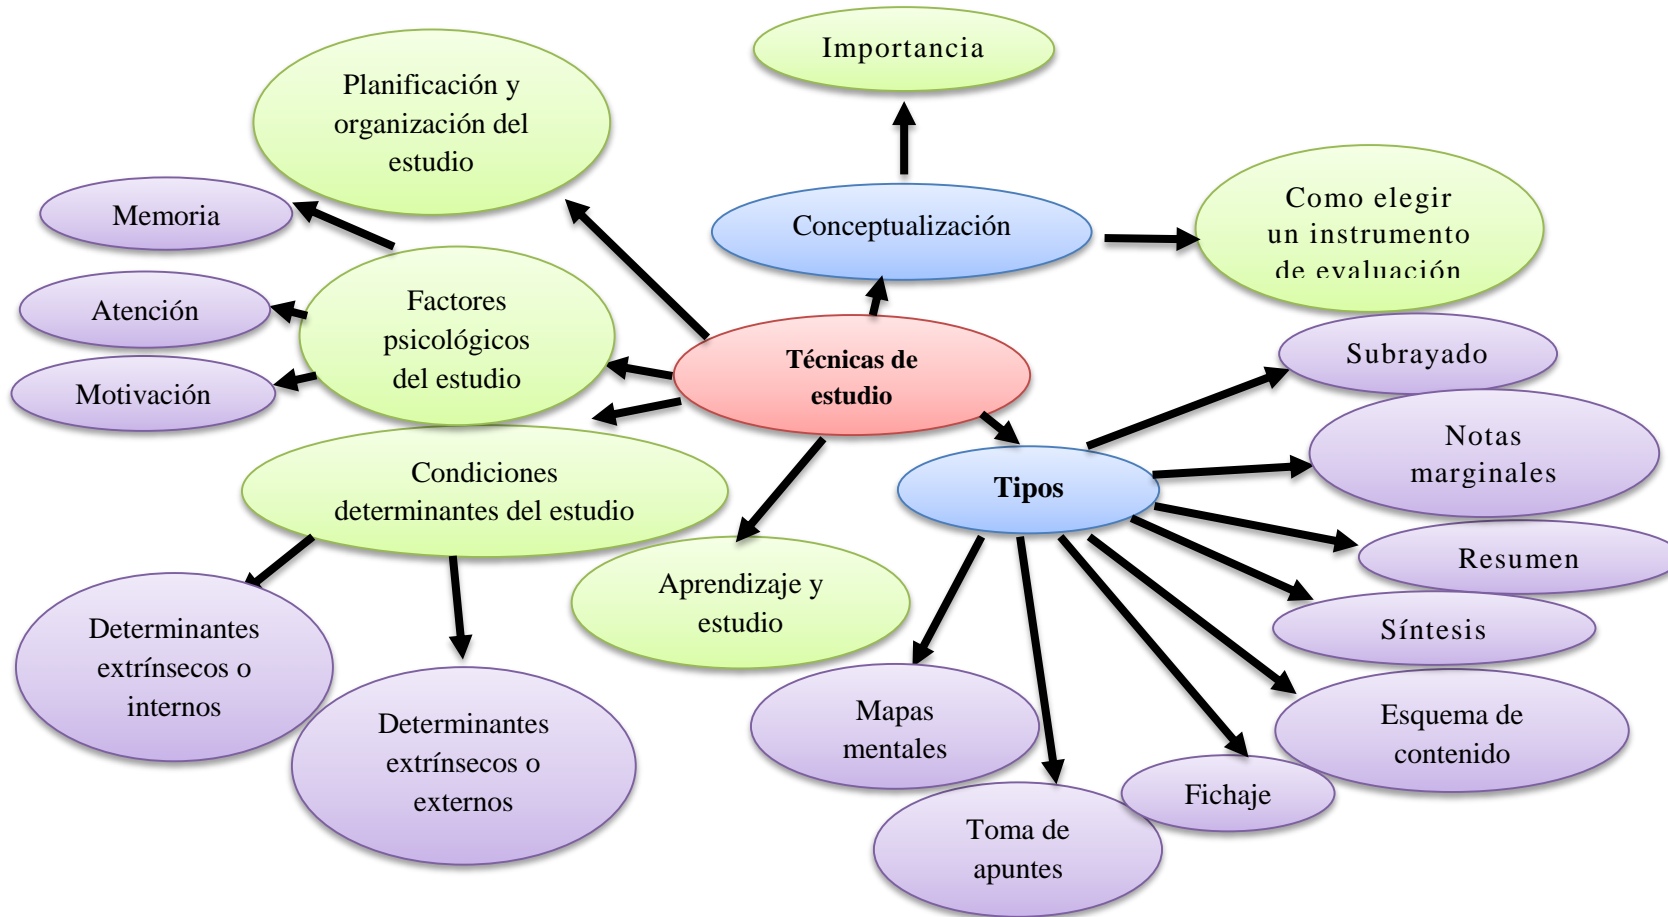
Técnicas de estudio

Conceptualización

Importancia

Como elegir un instrumento de evaluación

Planificación y organización del estudio

Factores psicológicos del estudio

Memoria

Atención

Motivación

Condiciones determinantes del estudio

Determinantes extrínsecos o internos

Determinantes extrínsecos o externos

Aprendizaje y estudio

Tipos

Subrayado

Notas marginales

Resumen

Síntesis

Esquema de contenido

Fichaje

Toma de apuntes

Mapas mentales